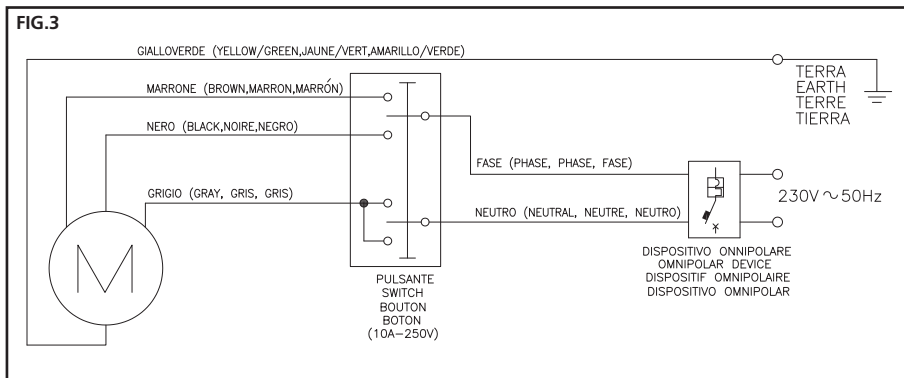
FIG.3

GIALLOVERDE (YELLOW/GREEN,JAUNE/VERT,AMARILLO/VERDE)

TERRA
EARTH
TERRE
TIERRA

MARRONE (BROWN,MARRON,MARRÓN)

NERO (BLACK,NOIRE,NEGRO)

FASE (PHASE, PHASE, FASE)

230V $\sim$ 50Hz

GRIGIO (GRAY, GRIS, GRIS)

NEUTRO (NEUTRAL, NEUTRE, NEUTRO)

M

DISPOSITIVO ONNIPOLARE
OMNIPOLAR DEVICE
DISPOSITIF OMNIPOLAIRE
DISPOSITIVO OMNIPOLAR

PULSANTE
SWITCH
BOUTON
BOTON
(10A–250V)